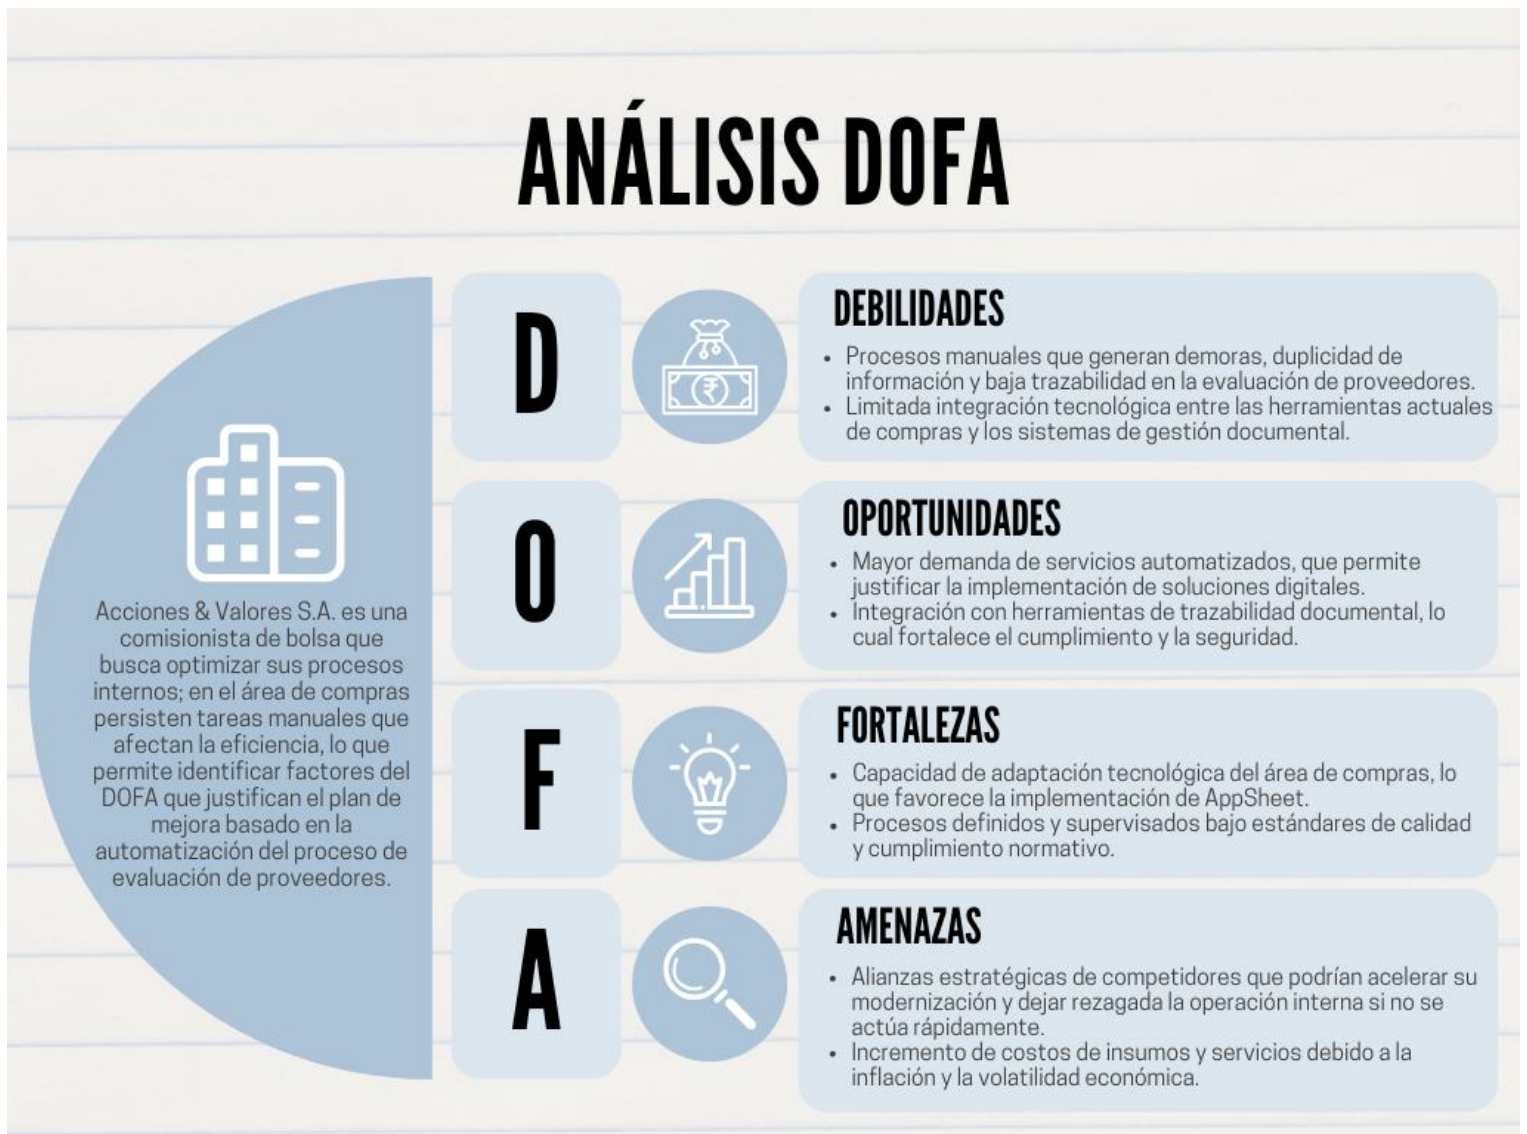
ANÁLISIS DOFA

Acciones & Valores S.A. es una comisionista de bolsa que busca optimizar sus procesos internos; en el área de compras persisten tareas manuales que afectan la eficiencia, lo que permite identificar factores del DOFA que justifican el plan de mejora basado en la automatización del proceso de evaluación de proveedores.

D

DEBILIDADES
• Procesos manuales que generan demoras, duplicidad de información y baja trazabilidad en la evaluación de proveedores.
• Limitada integración tecnológica entre las herramientas actuales de compras y los sistemas de gestión documental.

O

OPORTUNIDADES
• Mayor demanda de servicios automatizados, que permite justificar la implementación de soluciones digitales.
• Integración con herramientas de trazabilidad documental, lo cual fortalece el cumplimiento y la seguridad.

F

FORTALEZAS
• Capacidad de adaptación tecnológica del área de compras, lo que favorece la implementación de AppSheet.
• Procesos definidos y supervisados bajo estándares de calidad y cumplimiento normativo.

A

AMENAZAS
• Alianzas estratégicas de competidores que podrían acelerar su modernización y dejar rezagada la operación interna si no se actúa rápidamente.
• Incremento de costos de insumos y servicios debido a la inflación y la volatilidad económica.